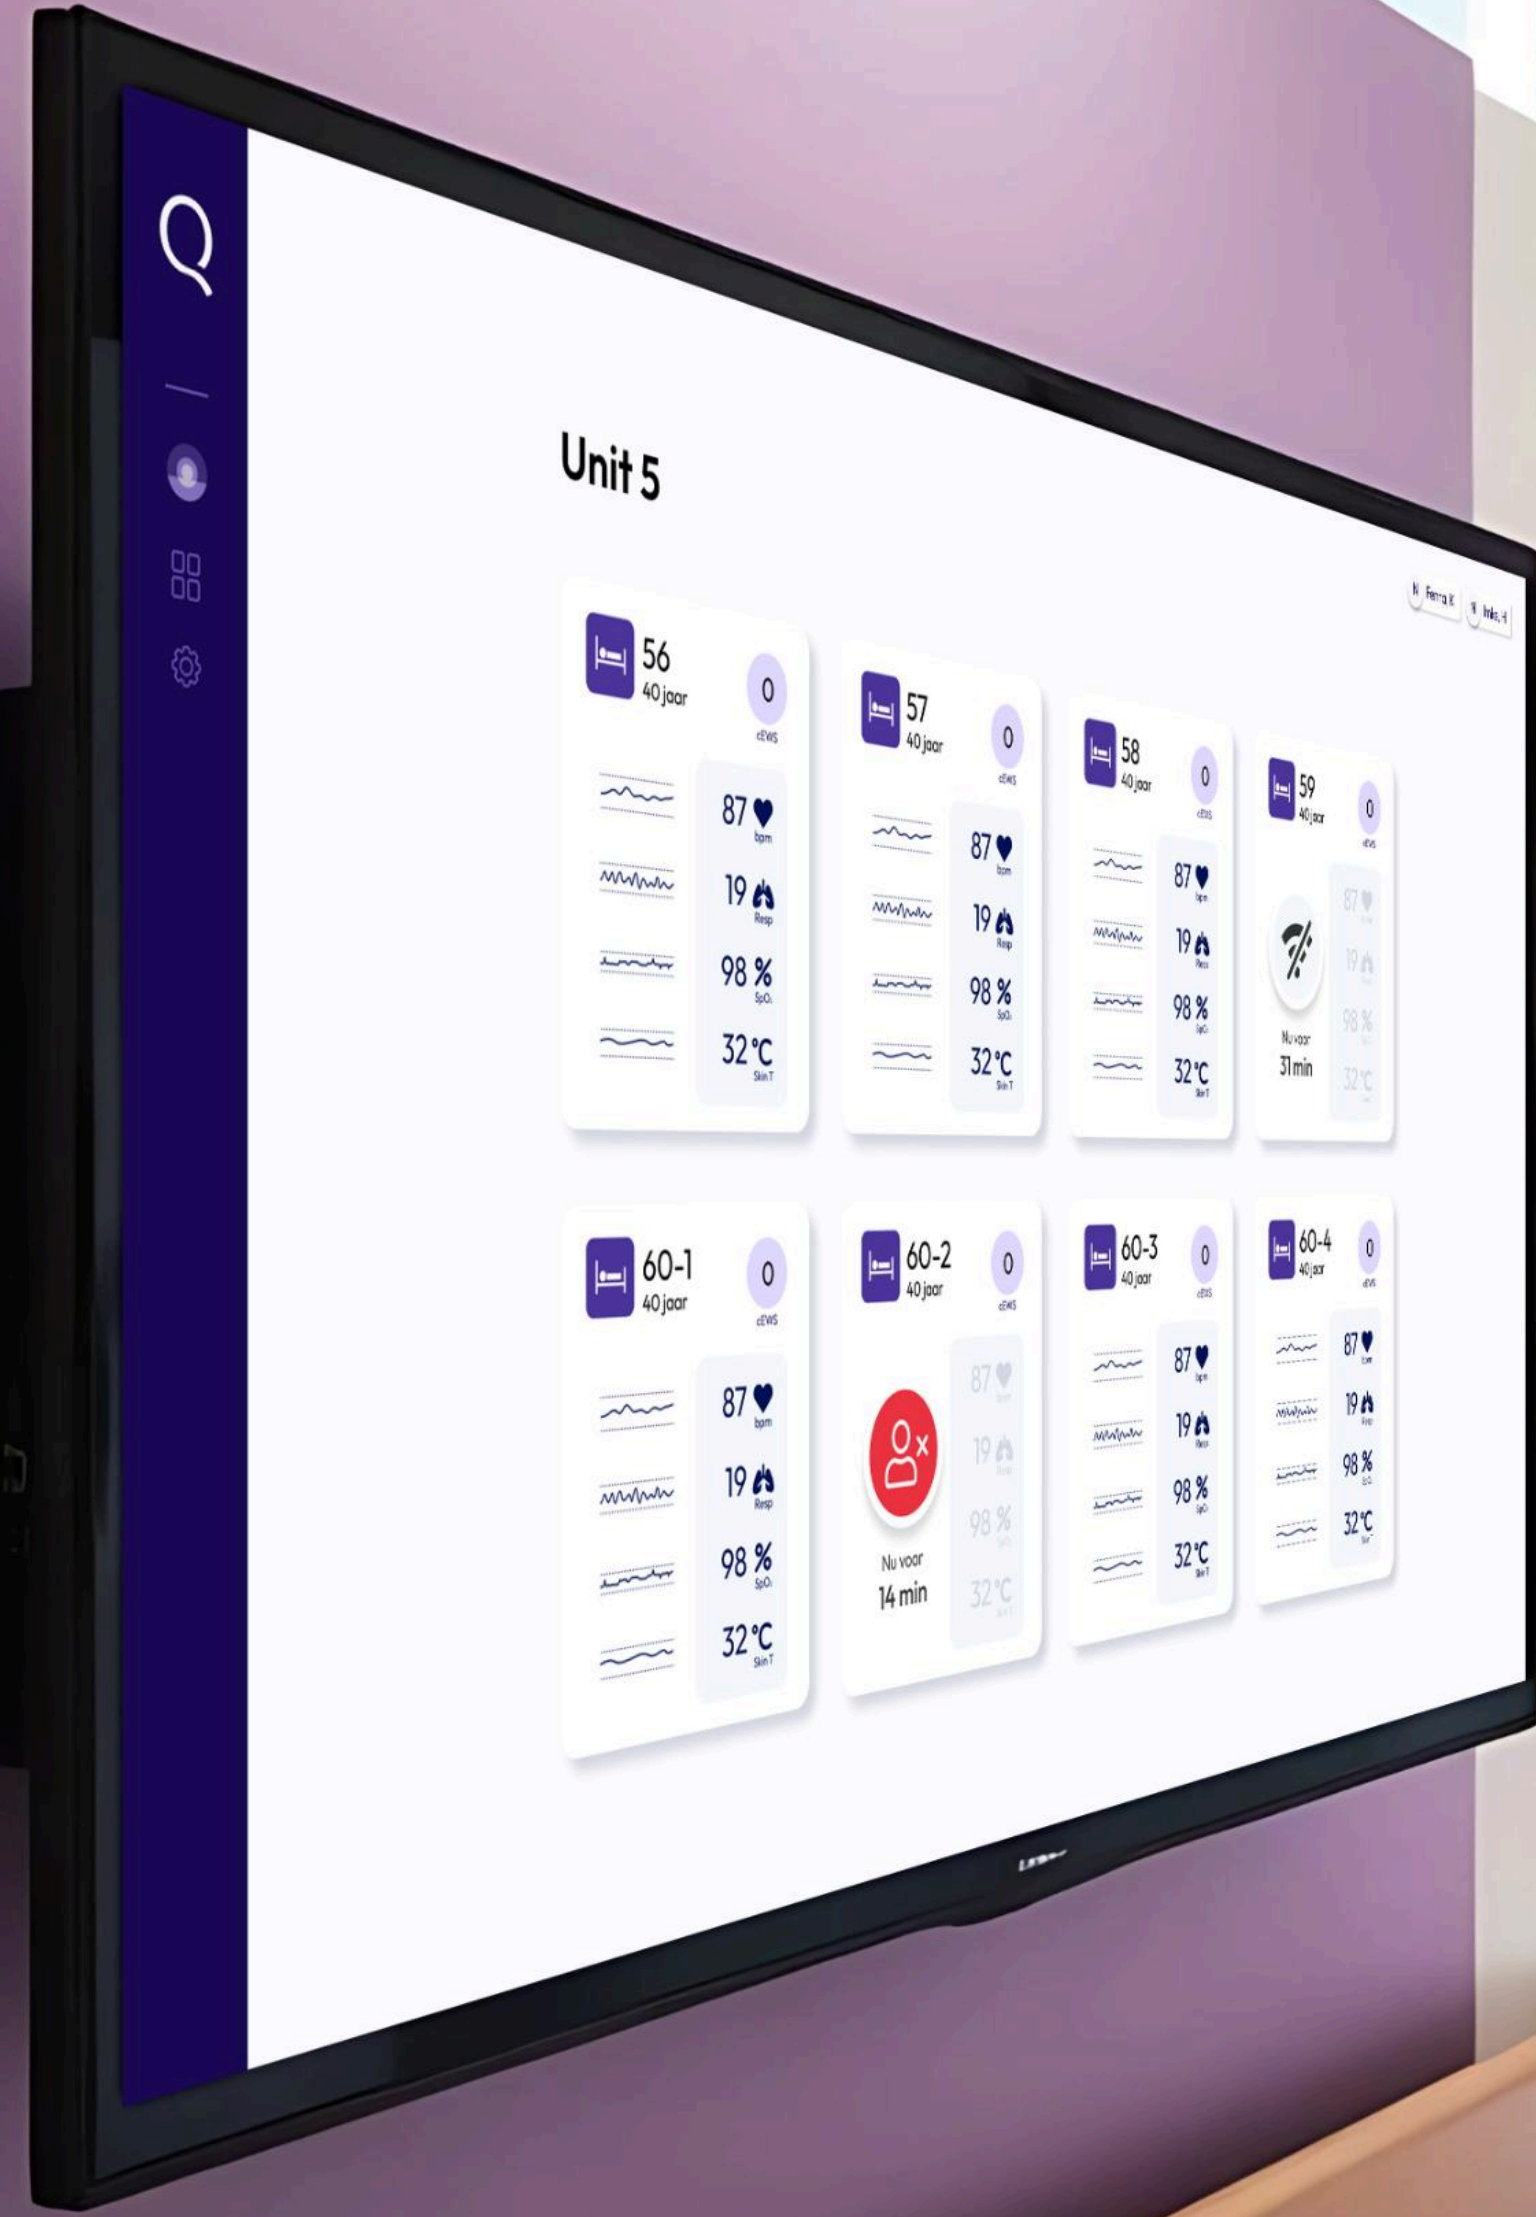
Unit 5

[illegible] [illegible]

56
40 jaar
0
cEWS
87 bpm
19 Resp
98 % SpO₂
32 °C Skin T

57
40 jaar
0
cEWS
87 bpm
19 Resp
98 % SpO₂
32 °C Skin T

58
40 jaar
0
cEWS
87 bpm
19 Resp
98 % SpO₂
32 °C Skin T

59
40 jaar
0
cEWS
Nu voor
31 min
87
19
98 %
32 °C

60-1
40 jaar
0
cEWS
87 bpm
19 Resp
98 % SpO₂
32 °C Skin T

60-2
40 jaar
0
cEWS
Nu voor
14 min
87
19
98 %
32 °C

60-3
40 jaar
0
cEWS
87 bpm
19 Resp
98 % SpO₂
32 °C Skin T

60-4
40 jaar
0
cEWS
87
19
98 %
32 °C